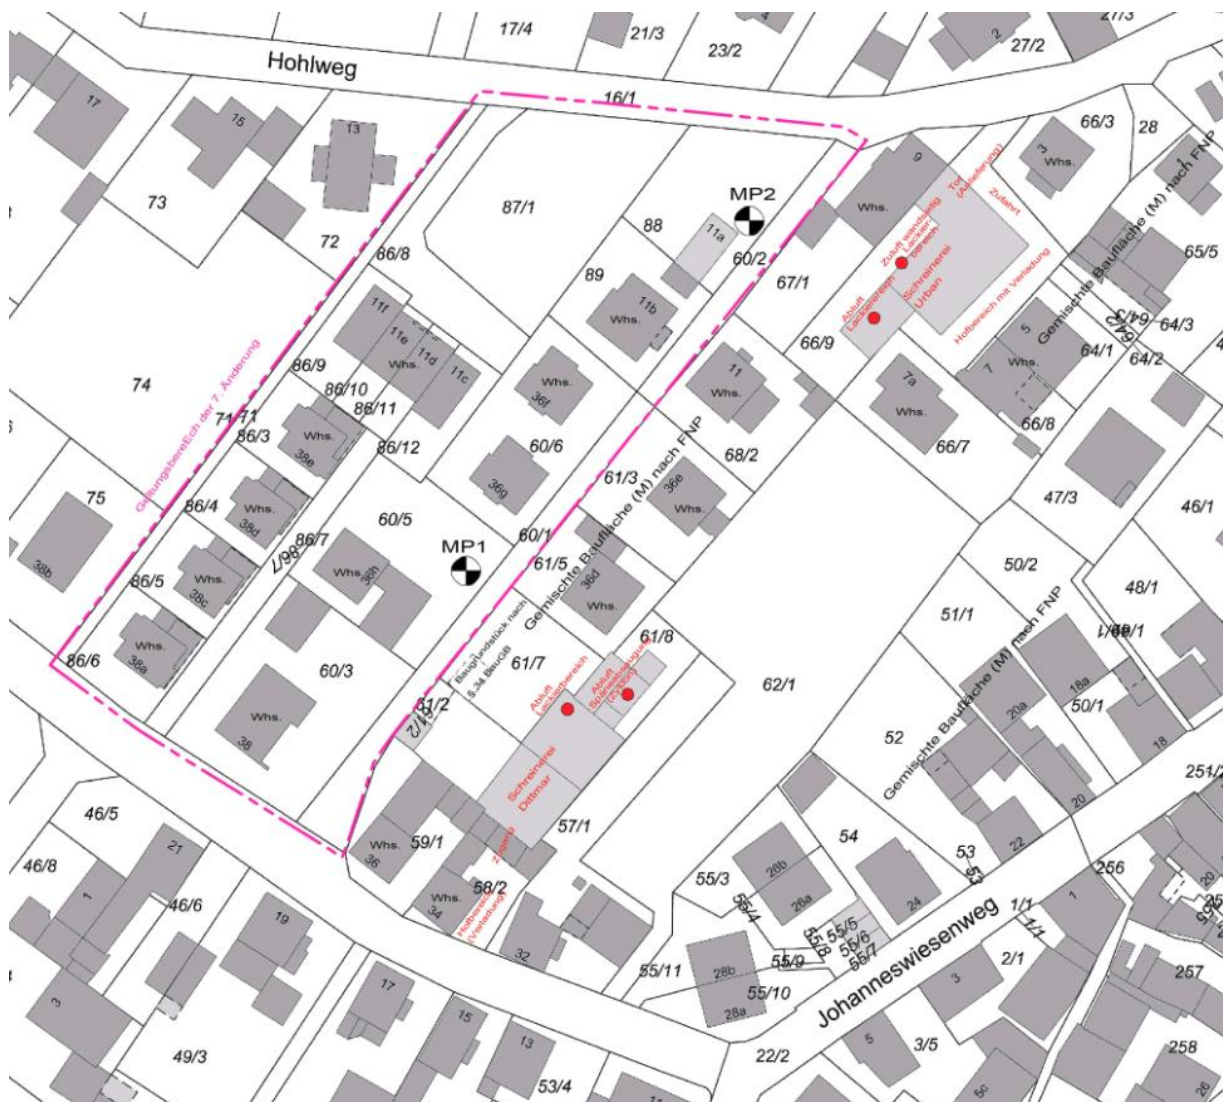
17/4
21/3
23/2
27/3
27/2
2
Hohlweg
16/1
17
15
13
73
72
86/8
87/1
88
11a
MP2
60/2
66/3
28
3
Whs.
9
Whs.
Tor (Anlieferung)
Zufahrt
Zuluft Absaugung Lackierbereich
Schreinerei Urban
Abluft Lackierbereich
Hofbereich mit Verladung
Gemischte Baufläche (M) nach FNP
65/5
64/3
64/1
64/2
67/1
89
11b
Whs.
11f
11e
11d
11c
Whs.
86/9
86/10
86/11
86/12
86/3
74
Geltungsbereich der 7. Änderung
71
71
38e
Whs.
36f
Whs.
60/6
36g
11
Whs.
66/9
68/2
5
Whs.
7
7a
Whs.
66/8
66/7
61/3
36e
Whs.
Gemischte Baufläche (M) nach FNP
47/3
46/1
75
86/4
38d
Whs.
86/7
86/7
60/5
Whs.
36h
MP1
60/1
61/5
36d
Whs.
50/2
48/1
38b
86/5
Whs.
38c
51/1
Baugrundstück nach § 34 BauGB
61/8
61/7
Abluft Lackierbereich
Abluft Späneabsaugung
62/1
48/1
86/6
38a
Whs.
60/3
Whs.
38
61/2
61/2
Schreinerei Dittmar
52
Gemischte Baufläche (M) nach FNP
18a
50/1
20a
18
20
22
251/2
46/5
46/8
21
1
46/6
19
3
Whs.
36
59/1
Zufahrt
57/1
Whs.
34
58/2
Hofbereich (Verladung)
32
54
53
53
55/3
55/4
28b
26a
24
55/5
55/6
55/7
55/8
55/9
55/10
55/11
28b
28a
256
1/1
1/1
2/1
Johanneswiesenweg
1
3
257
20
49/3
17
15
13
53/4
22/2
5
3/5
5c
258
26